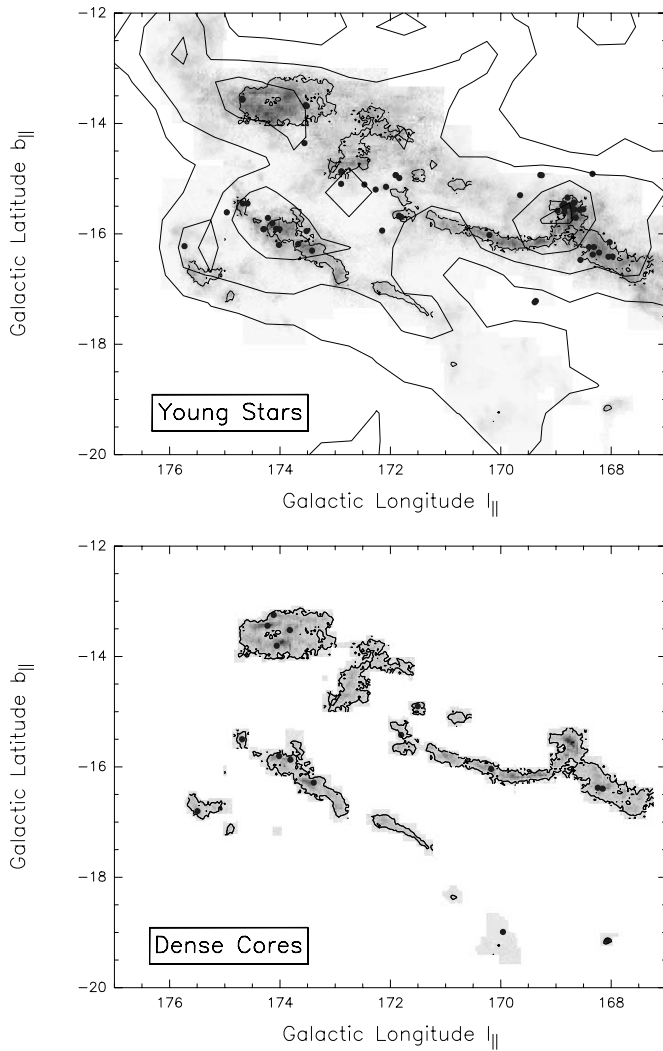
−12

−14

−16

−18

−20

Galactic Latitude $b_{II}$

Young Stars

176 174 172 170 168

Galactic Longitude $l_{II}$

−12

−14

−16

−18

−20

Galactic Latitude $b_{II}$

Dense Cores

176 174 172 170 168

Galactic Longitude $l_{II}$